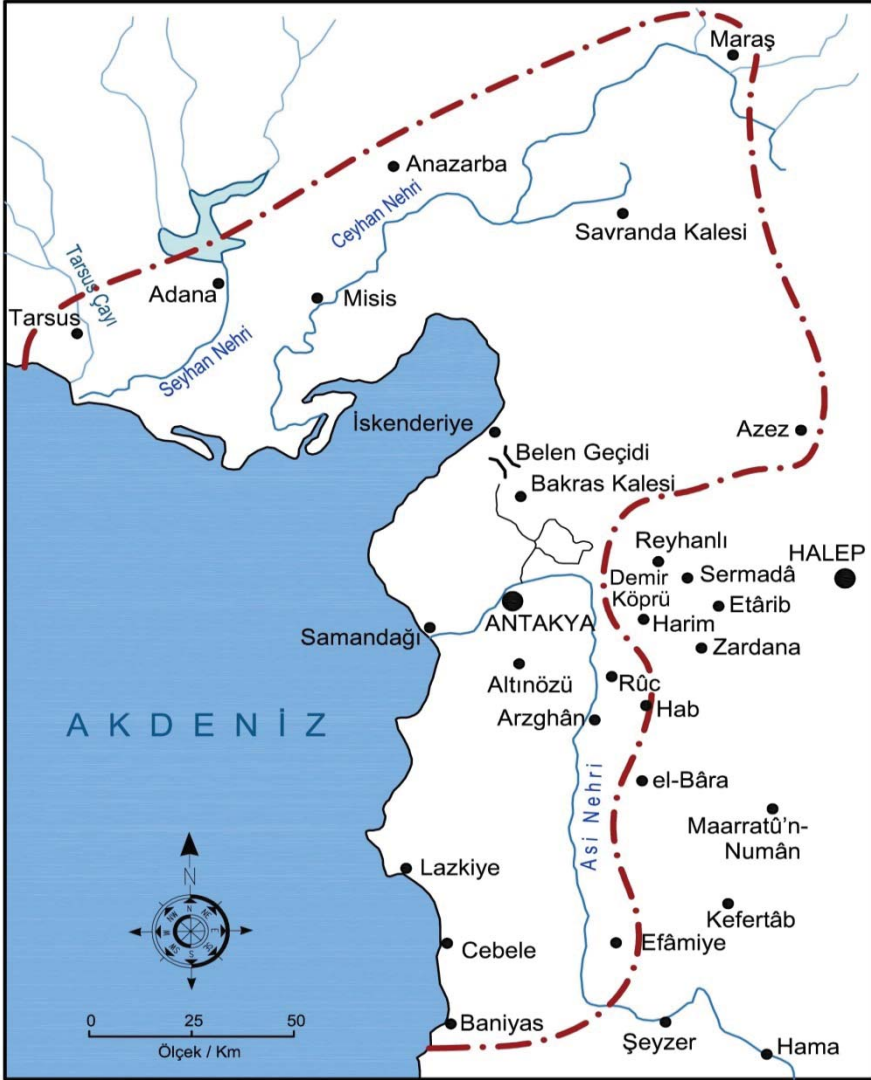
Maraş
Anazarba
Ceyhan Nehri
Savranda Kalesi
Tarsus Çayı
Adana
Misis
Tarsus
Seyhan Nehri
İskenderiye
Belen Geçidi
Azez
Bakras Kalesi
Reyhanlı
HALEP
Demir Köprü
Sermadâ
Etârib
Samandağı
ANTAKYA
Harim
Zardana
Altınözü
Rûc
Hab
Arzghân
AKDENİZ
Asi Nehri
el-Bâra
Maarratû'n-Numân
N
Lazkiye
Kefertâb
Cebele
Efâmiye
0
25
50
Ölçek / Km
Baniyas
Şeyzer
Hama